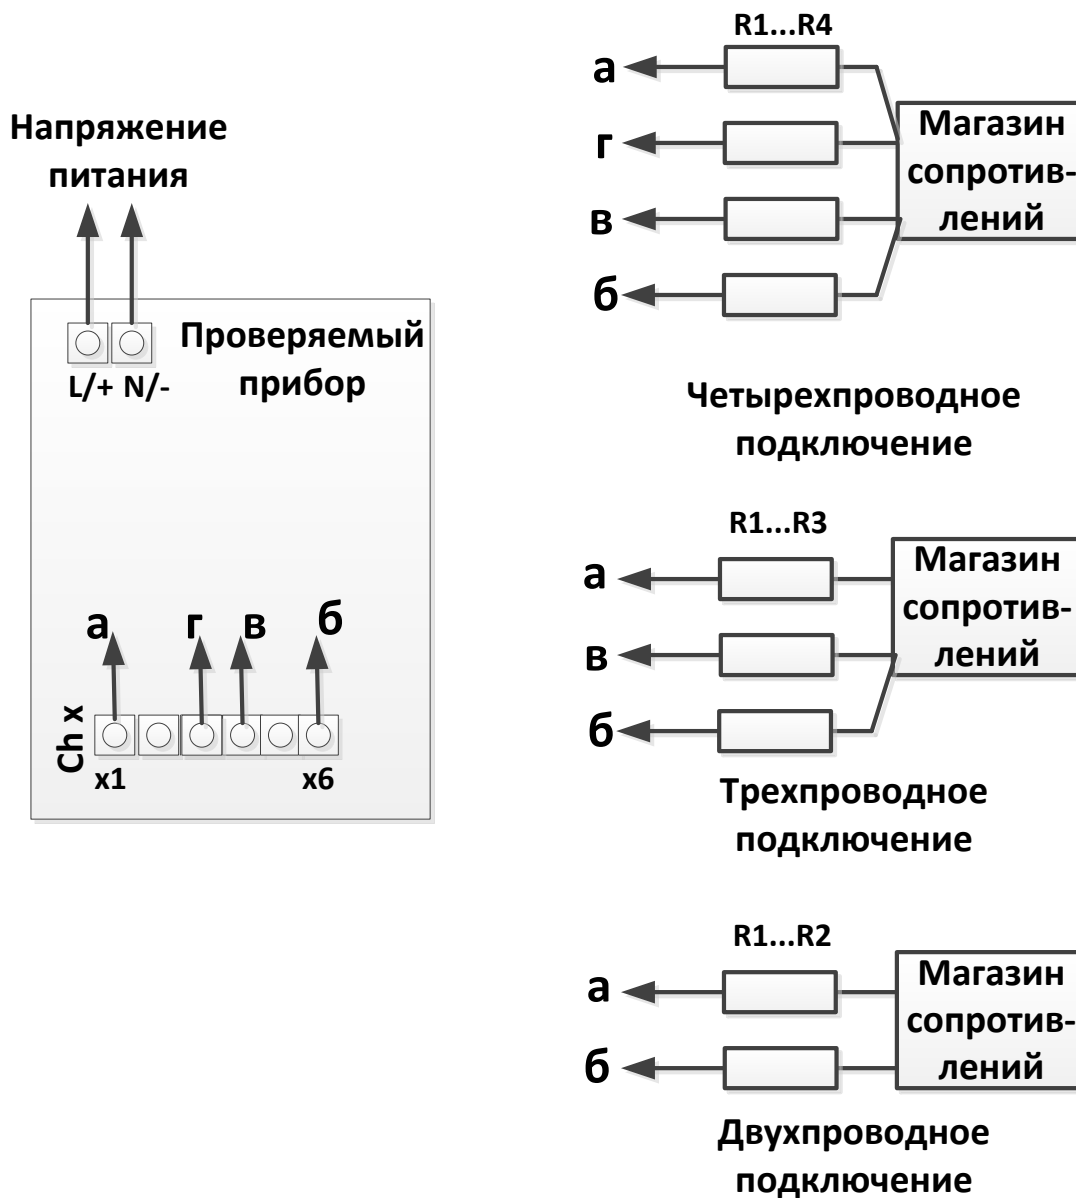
Напряжение питания

L/+ N/-

Проверяемый прибор

а г в б

Ch x

x1 x6

R1...R4

а

г

в

б

Магазин сопротивлений

Четырехпроводное подключение

R1...R3

а

в

б

Магазин сопротивлений

Трехпроводное подключение

R1...R2

а

б

Магазин сопротивлений

Двухпроводное подключение